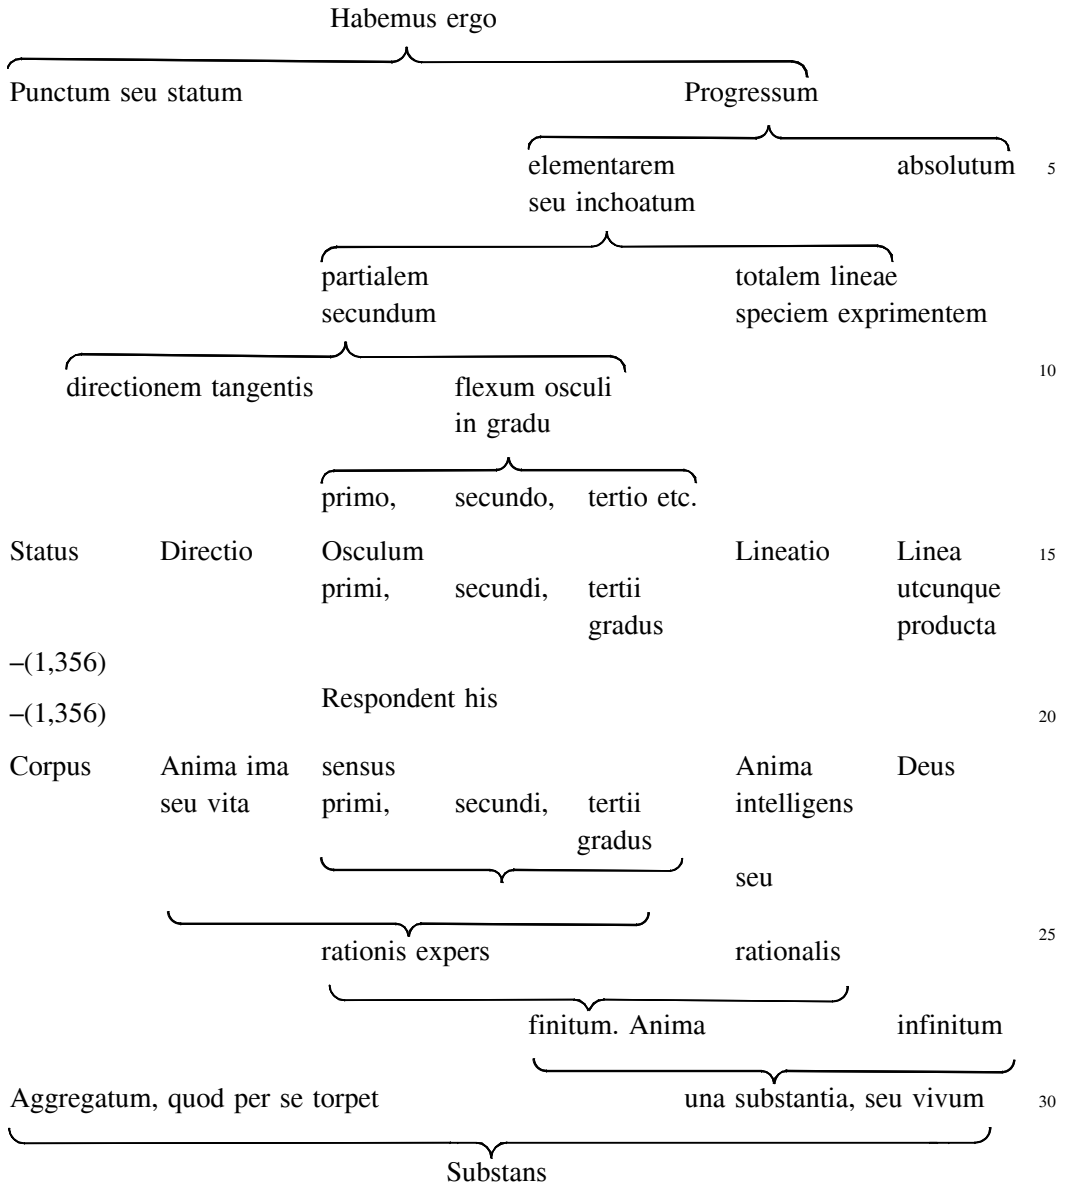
Habemus ergo

Punctum seu statum

Progressum

elementarem seu inchoatum

absolutum 5

partialem secundum

totalem lineae speciem exprimentem

directionem tangentis

flexum osculi in gradu 10

primo, secundo, tertio etc.

Status Directio Osculum primi, secundi, tertii gradus Lineatio Linea utcunque producta 15

–(1,356)

–(1,356)

Respondent his 20

Corpus Anima ima seu vita sensus primi, secundi, tertii gradus Anima intelligens seu Deus

rationis expers 25

rationalis

finitum. Anima

infinitum

Aggregatum, quod per se torpet

una substantia, seu vivum 30

Substans